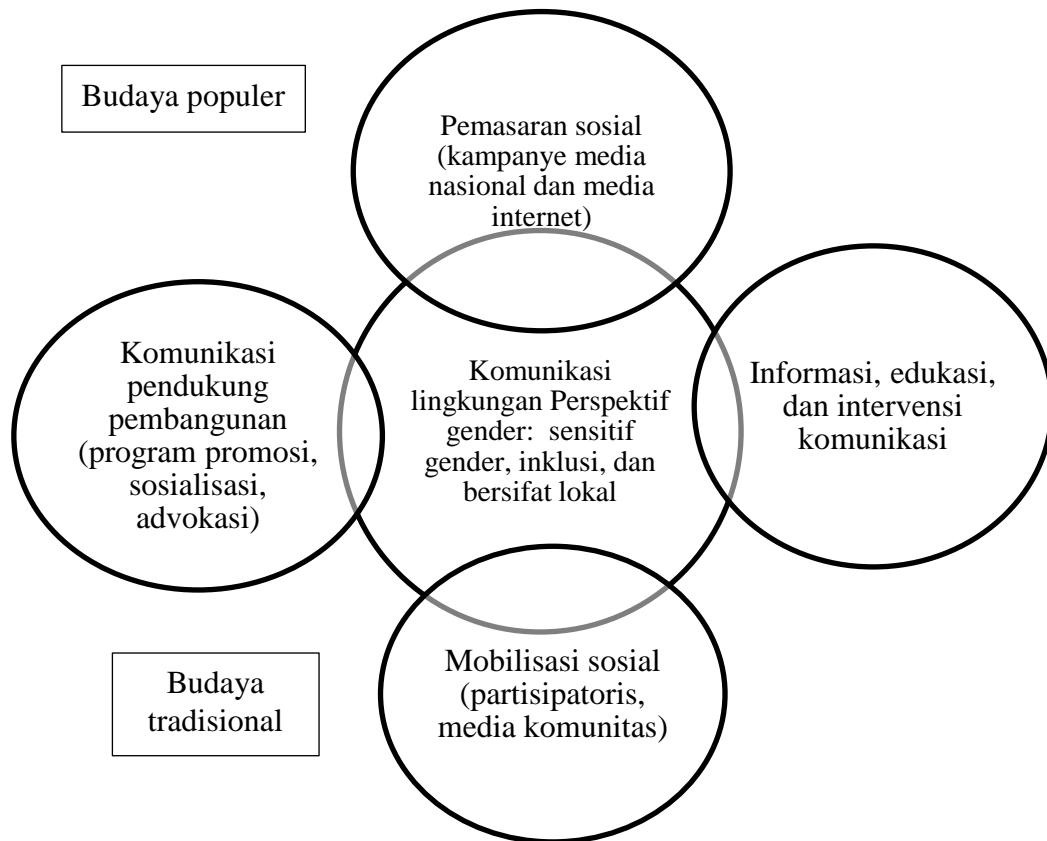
Budaya populer

Pemasaran sosial (kampanye media nasional dan media internet)

Komunikasi pendukung pembangunan (program promosi, sosialisasi, advokasi)

Komunikasi lingkungan Perspektif gender: sensitif gender, inklusi, dan bersifat lokal

Informasi, edukasi, dan intervensi komunikasi

Budaya tradisional

Mobilisasi sosial (partisipatoris, media komunitas)